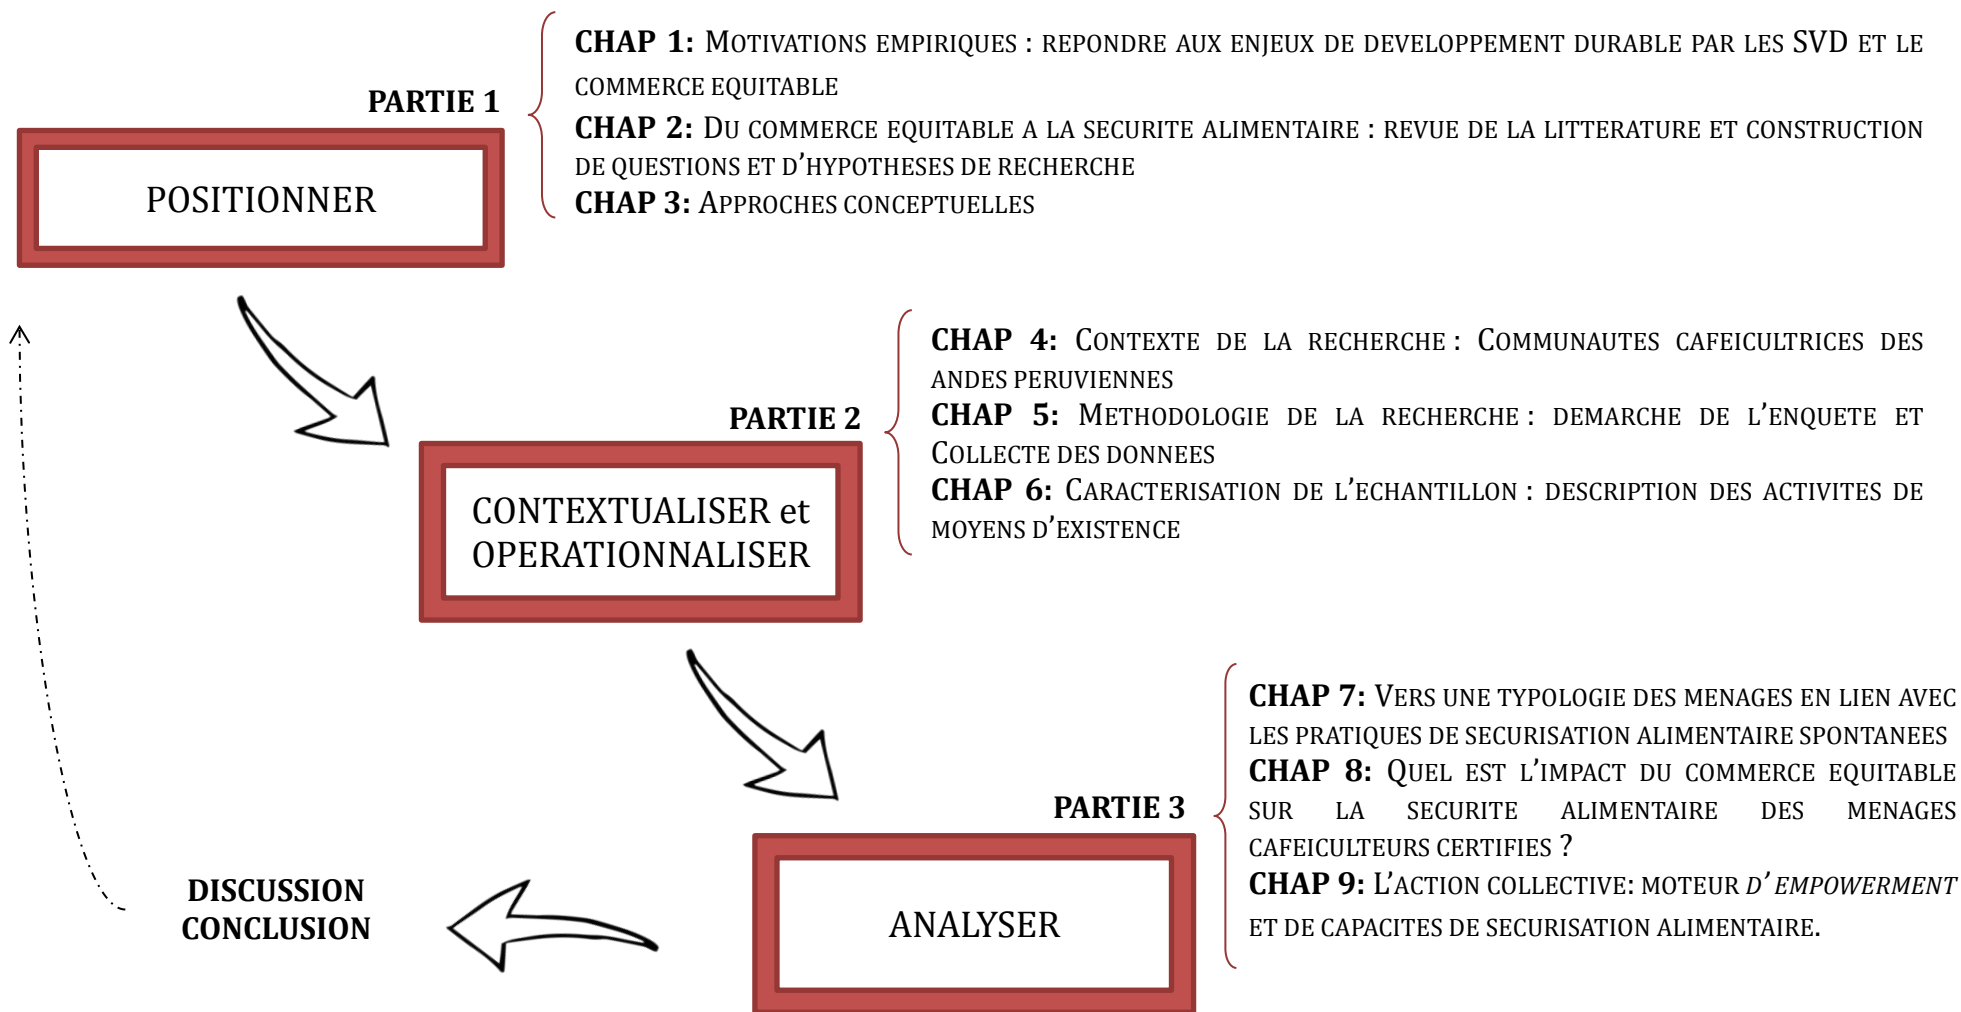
PARTIE 1

POSITIONNER

CHAP 1: MOTIVATIONS EMPIRIQUES : REPONDRE AUX ENJEUX DE DEVELOPPEMENT DURABLE PAR LES SVD ET LE COMMERCE EQUITABLE
CHAP 2: DU COMMERCE EQUITABLE A LA SECURITE ALIMENTAIRE : REVUE DE LA LITTERATURE ET CONSTRUCTION DE QUESTIONS ET D'HYPOTHESES DE RECHERCHE
CHAP 3: APPROCHES CONCEPTUELLES

PARTIE 2

CONTEXTUALISER et OPERATIONNALISER

CHAP 4: CONTEXTE DE LA RECHERCHE : COMMUNAUTES CAFEICULTRICES DES ANDES PERUVIENNES
CHAP 5: METHODOLOGIE DE LA RECHERCHE : DEMARCHE DE L'ENQUETE ET COLLECTE DES DONNEES
CHAP 6: CARACTERISATION DE L'ECHANTILLON : DESCRIPTION DES ACTIVITES DE MOYENS D'EXISTENCE

PARTIE 3

ANALYSER

CHAP 7: VERS UNE TYPOLOGIE DES MENAGES EN LIEN AVEC LES PRATIQUES DE SECURISATION ALIMENTAIRE SPONTANEES
CHAP 8: QUEL EST L'IMPACT DU COMMERCE EQUITABLE SUR LA SECURITE ALIMENTAIRE DES MENAGES CAFEICULTEURS CERTIFIES ?
CHAP 9: L'ACTION COLLECTIVE: MOTEUR D'*EMPOWERMENT* ET DE CAPACITES DE SECURISATION ALIMENTAIRE.

DISCUSSION
CONCLUSION